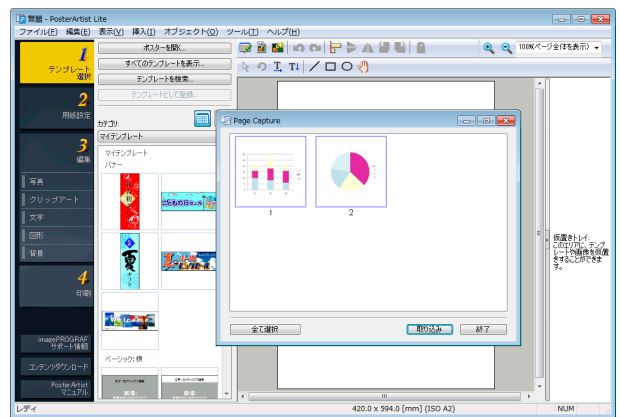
無題 - PosterArtist Lite
ファイル(F) 編集(E) 表示(V) 挿入(I) オブジェクト(O) ツール(T) ヘルプ(H)
1 テンプレート選択
ポスターを開く...
すべてのテンプレートを表示...
テンプレートを検索...
テンプレートとして登録...
100%(ページ全体を表示)
2 用紙設定
3 編集
カテゴリ:
マイテンプレート
マイテンプレート
バナー
写真
クリップアート
文字
図形
背景
4 印刷
imagePROGRAF サポート情報
コンテンツダウンロード
PosterArtist マニュアル
ベーシック:横
Page Capture
1
2
全て選択
取り込み
終了
仮置きトレイ:
このエリアに、テンプレートや画像を仮置きすることができます。
レディ
420.0 x 594.0 [mm] (ISO A2)
NUM